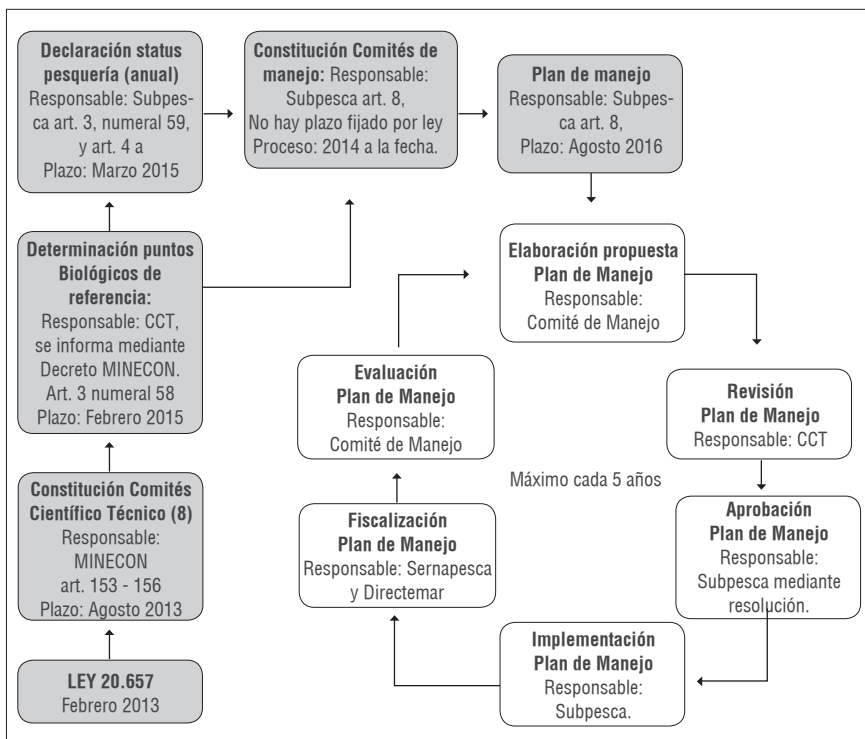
**Declaración status pesquería (anual)**
Responsable: Subpesca art. 3, numeral 59, y art. 4 a
Plazo: Marzo 2015

**Constitución Comités de manejo:** Responsable: Subpesca art. 8,
No hay plazo fijado por ley
Proceso: 2014 a la fecha.

**Plan de manejo**
Responsable: Subpesca art. 8,
Plazo: Agosto 2016

**Determinación puntos Biológicos de referencia:**
Responsable: CCT, se informa mediante Decreto MINECON.
Art. 3 numeral 58
Plazo: Febrero 2015

**Elaboración propuesta Plan de Manejo**
Responsable:
Comité de Manejo

**Evaluación Plan de Manejo**
Responsable:
Comité de Manejo

**Revisión Plan de Manejo**
Responsable: CCT

Máximo cada 5 años

**Constitución Comités Científico Técnico (8)**
Responsable:
MINECON
art. 153 - 156
Plazo: Agosto 2013

**Fiscalización Plan de Manejo**
Responsable: Sernapesca y Directemar

**Aprobación Plan de Manejo**
Responsable:
Subpesca mediante resolución.

**Implementación Plan de Manejo**
Responsable:
Subpesca.

**LEY 20.657**
Febrero 2013